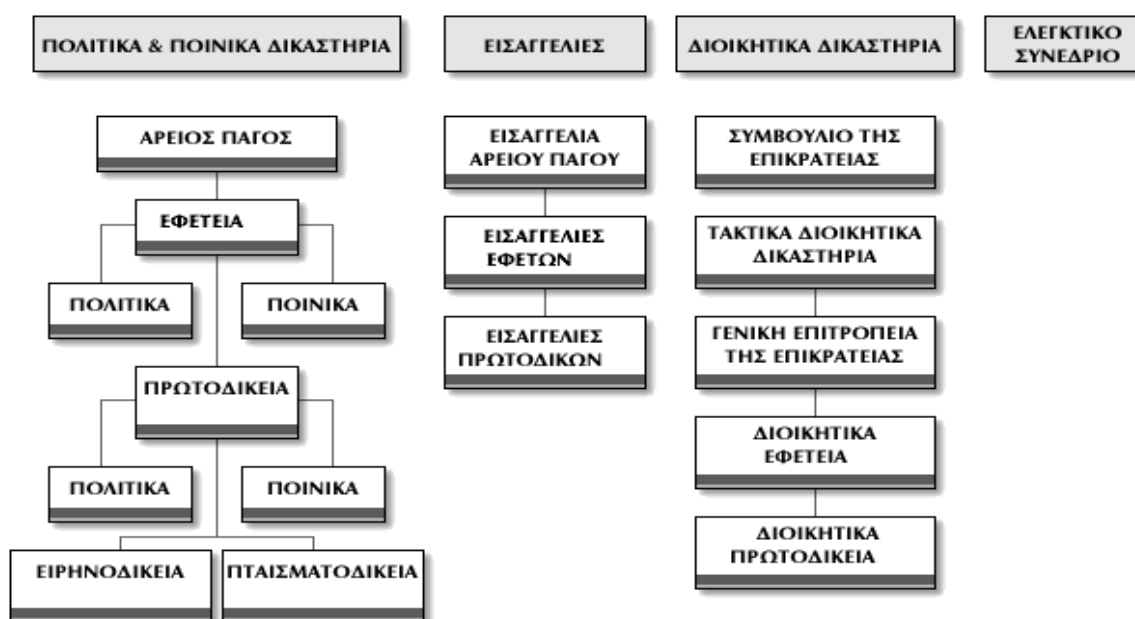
ΠΟΛΙΤΙΚΑ & ΠΟΙΝΙΚΑ ΔΙΚΑΣΤΗΡΙΑ

ΑΡΕΙΟΣ ΠΑΓΟΣ

ΕΦΕΤΕΙΑ

ΠΟΛΙΤΙΚΑ

ΠΟΙΝΙΚΑ

ΠΡΩΤΟΔΙΚΕΙΑ

ΠΟΛΙΤΙΚΑ

ΠΟΙΝΙΚΑ

ΕΙΡΗΝΟΔΙΚΕΙΑ

ΠΤΑΙΣΜΑΤΟΔΙΚΕΙΑ

ΕΙΣΑΓΓΕΛΙΕΣ

ΕΙΣΑΓΓΕΛΙΑ ΑΡΕΙΟΥ ΠΑΓΟΥ

ΕΙΣΑΓΓΕΛΙΕΣ ΕΦΕΤΩΝ

ΕΙΣΑΓΓΕΛΙΕΣ ΠΡΩΤΟΔΙΚΩΝ

ΔΙΟΙΚΗΤΙΚΑ ΔΙΚΑΣΤΗΡΙΑ

ΣΥΜΒΟΥΛΙΟ ΤΗΣ ΕΠΙΚΡΑΤΕΙΑΣ

ΤΑΚΤΙΚΑ ΔΙΟΙΚΗΤΙΚΑ ΔΙΚΑΣΤΗΡΙΑ

ΓΕΝΙΚΗ ΕΠΙΤΡΟΠΕΙΑ ΤΗΣ ΕΠΙΚΡΑΤΕΙΑΣ

ΔΙΟΙΚΗΤΙΚΑ ΕΦΕΤΕΙΑ

ΔΙΟΙΚΗΤΙΚΑ ΠΡΩΤΟΔΙΚΕΙΑ

ΕΛΕΓΚΤΙΚΟ ΣΥΝΕΔΡΙΟ